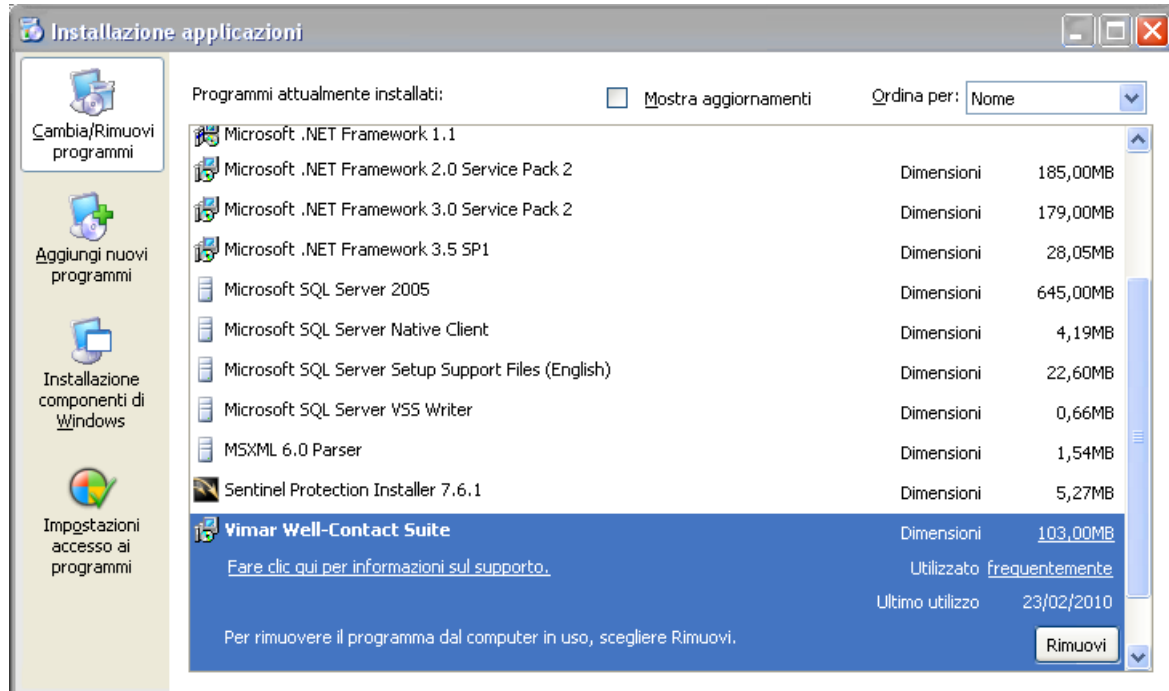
Installazione applicazioni

Cambia/Rimuovi programmi

Aggiungi nuovi programmi

Installazione componenti di Windows

Impostazioni accesso ai programmi

Programmi attualmente installati:

Mostra aggiornamenti

Ordina per: Nome

| | | |
|---|---|---|
| Microsoft .NET Framework 1.1 | | |
| Microsoft .NET Framework 2.0 Service Pack 2 | Dimensioni | 185,00MB |
| Microsoft .NET Framework 3.0 Service Pack 2 | Dimensioni | 179,00MB |
| Microsoft .NET Framework 3.5 SP1 | Dimensioni | 28,05MB |
| Microsoft SQL Server 2005 | Dimensioni | 645,00MB |
| Microsoft SQL Server Native Client | Dimensioni | 4,19MB |
| Microsoft SQL Server Setup Support Files (English) | Dimensioni | 22,60MB |
| Microsoft SQL Server VSS Writer | Dimensioni | 0,66MB |
| MSXML 6.0 Parser | Dimensioni | 1,54MB |
| Sentinel Protection Installer 7.6.1 | Dimensioni | 5,27MB |
| Vimar Well-Contact Suite | Dimensioni | 103,00MB |
| Fare clic qui per informazioni sul supporto. | Utilizzato | frequentemente |
| | Ultimo utilizzo | 23/02/2010 |

Per rimuovere il programma dal computer in uso, scegliere Rimuovi.

Rimuovi